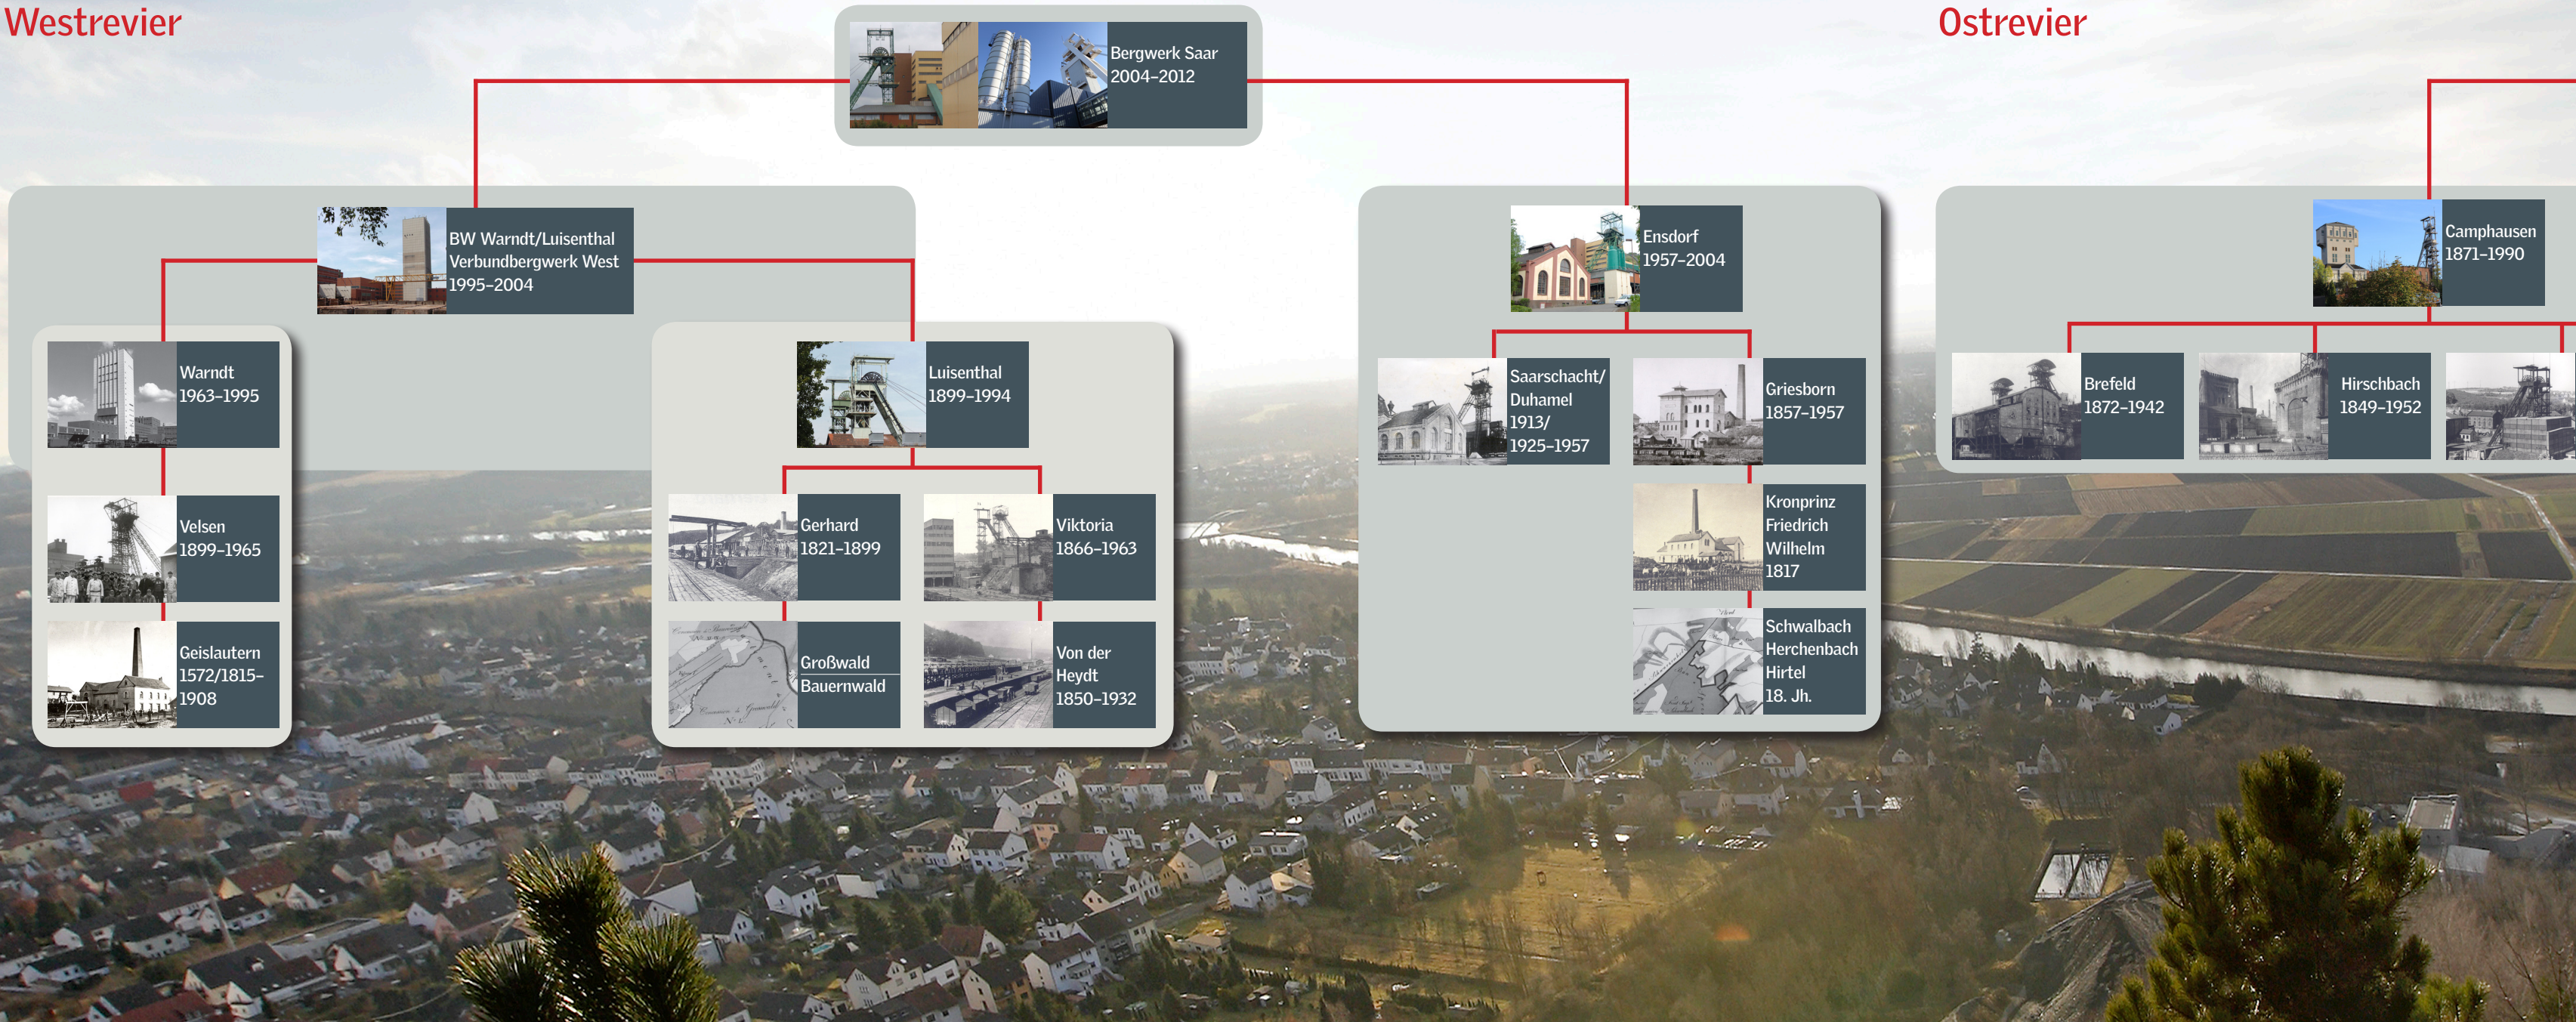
Westrevier

Bergwerk Saar
2004–2012

Ostrevier

BW Warndt/Luisenthal
Verbundbergwerk West
1995–2004

Warndt
1963–1995

Velsen
1899–1965

Geislautern
1572/1815–1908

Luisenthal
1899–1994

Gerhard
1821–1899

Viktoria
1866–1963

Großwald
Bauernwald

Von der Heydt
1850–1932

Ensdorf
1957–2004

Saarschacht/
Duhamel
1913/
1925–1957

Griesborn
1857–1957

Kronprinz
Friedrich
Wilhelm
1817

Schwalbach
Herchenbach
Hirtel
18. Jh.

Camphausen
1871–1990

Brefeld
1872–1942

Hirschbach
1849–1952